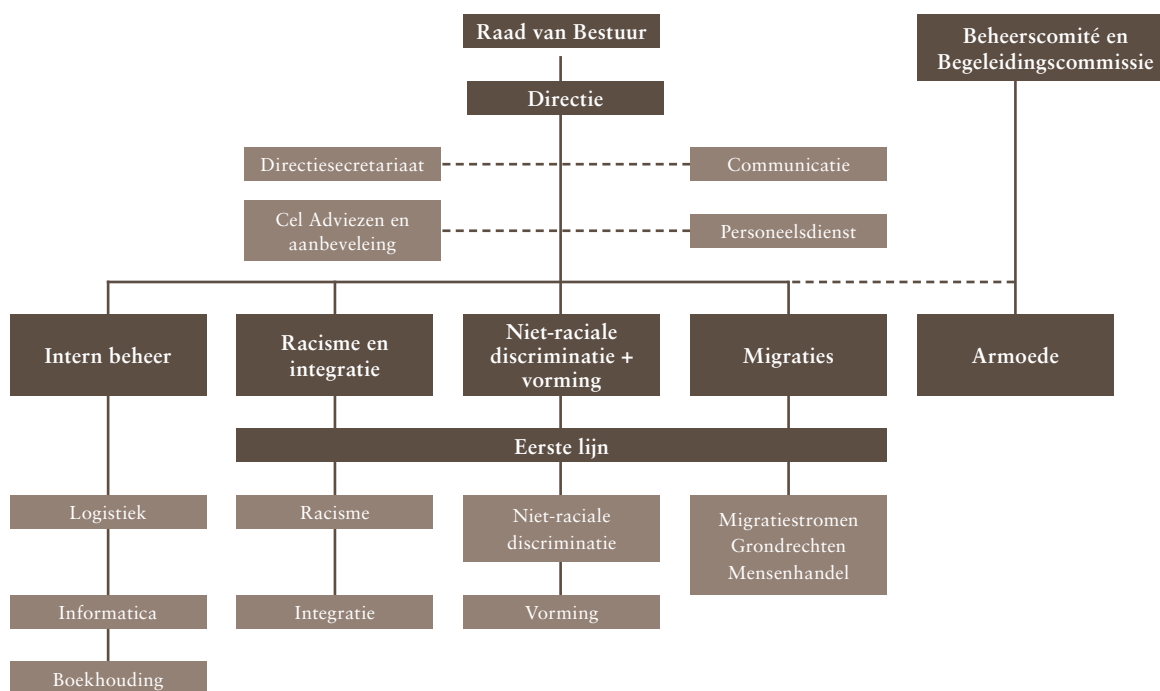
Raad van Bestuur

Beheerscomité en Begeleidingscommissie

Directie

Directiesecretariaat

Communicatie

Cel Adviezen en aanbeveleing

Personeelsdienst

Intern beheer

Racisme en integratie

Niet-raciale discriminatie + vorming

Migraties

Armoede

Eerste lijn

Logistiek

Informatica

Boekhouding

Racisme

Integratie

Niet-raciale discriminatie

Vorming

Migratiestromen Grondrechten Mensenhandel